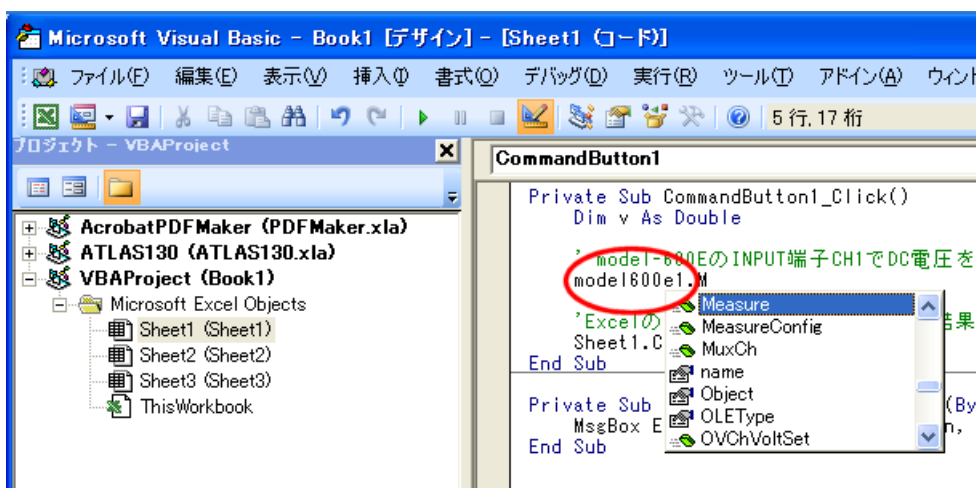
Microsoft Visual Basic - Book1 [デザイン] - [Sheet1 (コード)]

ファイル(F) 編集(E) 表示(V) 挿入(I) 書式(O) デバッグ(D) 実行(R) ツール(T) アドイン(A) ウィント

5 行, 17 桁

プロジェクト - VBAProject

AcrobatPDFMaker (PDFMaker.xla)
ATLAS130 (ATLAS130.xla)
VBAProject (Book1)
Microsoft Excel Objects
Sheet1 (Sheet1)
Sheet2 (Sheet2)
Sheet3 (Sheet3)
ThisWorkbook

CommandButton1

Private Sub CommandButton1_Click()
Dim v As Double

' model-600EのINPUT端子CH1でDC電圧を
model600e1.M

'Excelの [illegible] 結果
Sheet1.C
End Sub

Private Sub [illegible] (By
MsgBox E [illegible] n,
End Sub

Measure
MeasureConfig
MuxCh
name
Object
OLEType
OVChVoltSet